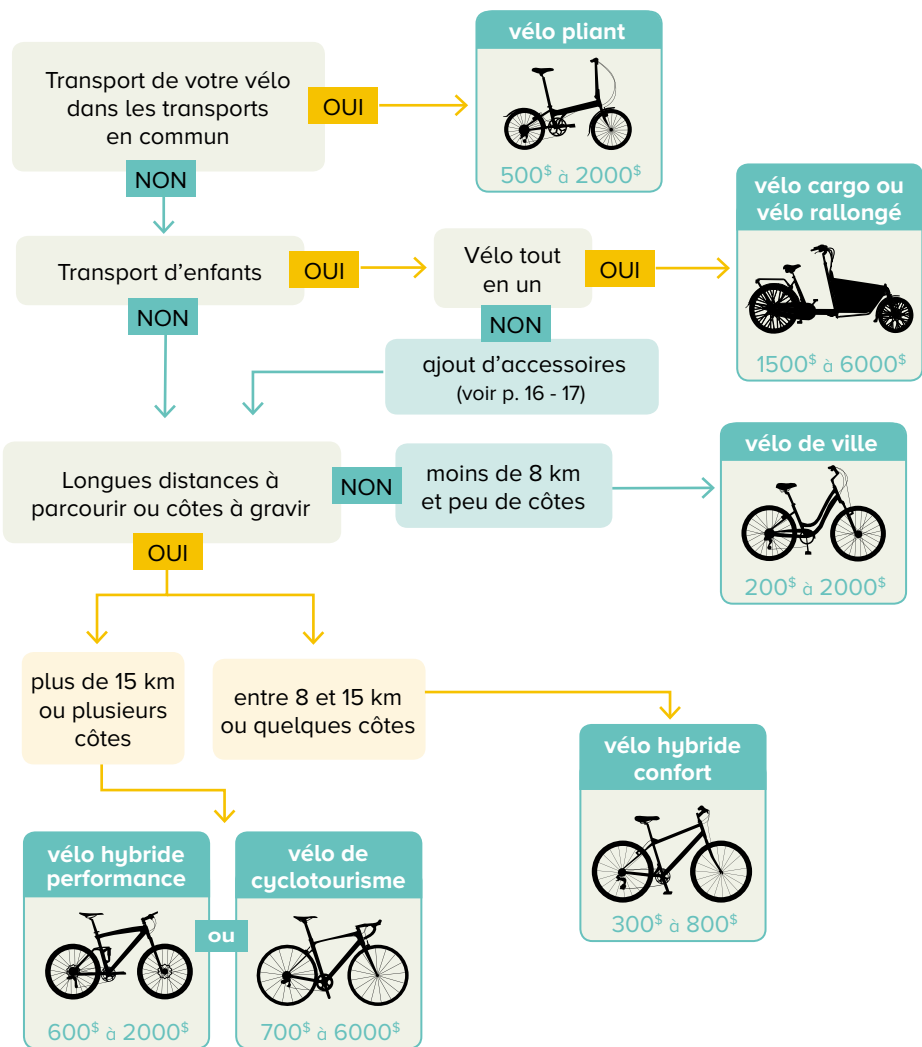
Transport de votre vélo dans les transports en commun

OUI

vélo pliant

$500^{\$}$ à $2000^{\$}$

NON

Transport d'enfants

OUI

Vélo tout en un

OUI

vélo cargo ou vélo rallongé

$1500^{\$}$ à $6000^{\$}$

NON

NON

ajout d'accessoires
(voir p. 16 - 17)

Longues distances à parcourir ou côtes à gravir

NON

moins de 8 km et peu de côtes

vélo de ville

$200^{\$}$ à $2000^{\$}$

OUI

plus de 15 km ou plusieurs côtes

entre 8 et 15 km ou quelques côtes

vélo hybride confort

$300^{\$}$ à $800^{\$}$

vélo hybride performance

$600^{\$}$ à $2000^{\$}$

ou

vélo de cyclotourisme

$700^{\$}$ à $6000^{\$}$